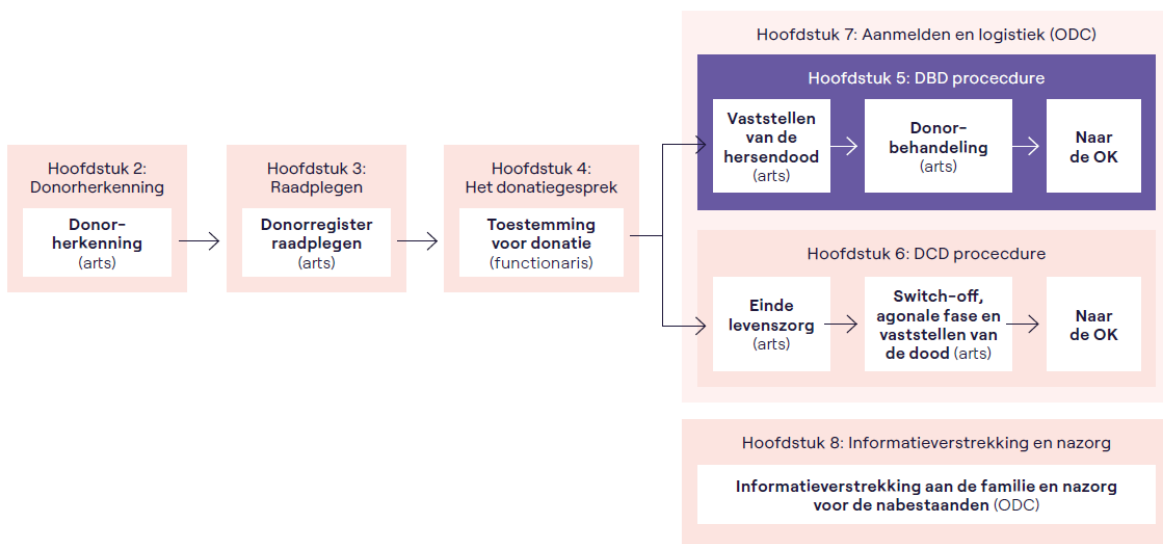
Hoofdstuk 2: Donorherkenning

Donorherkenning (arts)

Hoofdstuk 3: Raadplegen

Donorregister raadplegen (arts)

Hoofdstuk 4: Het donatiegesprek

Toestemming voor donatie (functionaris)

Hoofdstuk 7: Aanmelden en logistiek (ODC)

Hoofdstuk 5: DBD procecdure

Vaststellen van de hersendood (arts)

Donorbehandeling (arts)

Naar de OK

Hoofdstuk 6: DCD procecdure

Einde levenszorg (arts)

Switch-off, agonale fase en vaststellen van de dood (arts)

Naar de OK

Hoofdstuk 8: Informatieverstrekking en nazorg

Informatieverstrekking aan de familie en nazorg voor de nabestaanden (ODC)